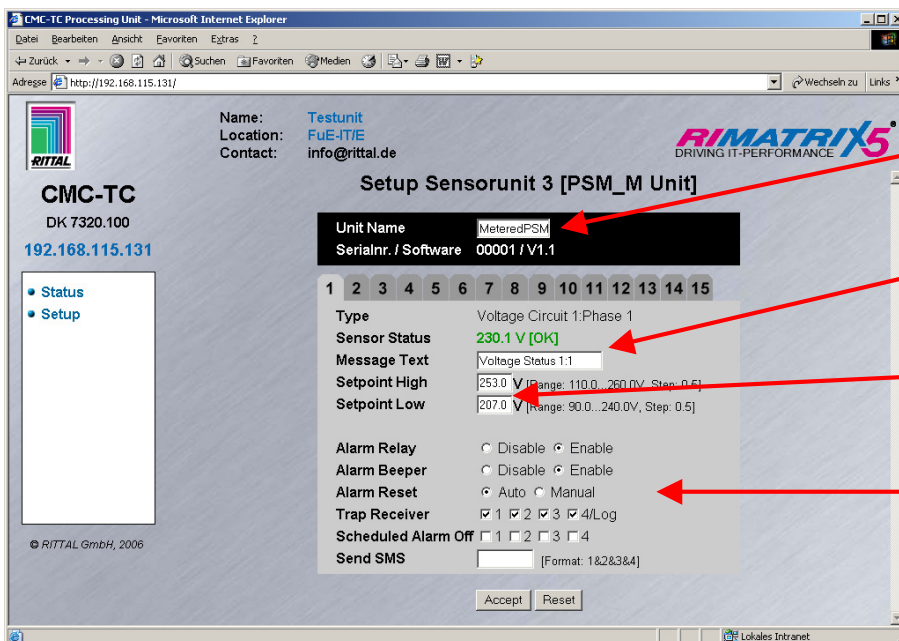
CMC-TC Processing Unit - Microsoft Internet Explorer

Datei Bearbeiten Ansicht Favoriten Extras ?

Zurück Suchen Favoriten Medien

Adresse http://192.168.115.131/ Wechseln zu Links

RITTAL

CMC-TC

DK 7320.100

192.168.115.131

Status
Setup

© RITTAL GmbH, 2006

Name: Testunit
Location: FuE-IT/E
Contact: info@rittal.de

RIMATRIX5
DRIVING IT-PERFORMANCE

Setup Sensorunit 3 [PSM_M Unit]

Unit Name MeteredPSM
Serialnr. / Software 00001 / V1.1

1 2 3 4 5 6 7 8 9 10 11 12 13 14 15

Type Voltage Circuit 1:Phase 1
Sensor Status 230.1 V [OK]
Message Text Voltage Status 1:1
Setpoint High 253.0 V [Range: 110.0...260.0V, Step: 0.5]
Setpoint Low 207.0 V [Range: 90.0...240.0V, Step: 0.5]

Alarm Relay Disable Enable
Alarm Beeper Disable Enable
Alarm Reset Auto Manual
Trap Receiver 1 2 3 4/Log
Scheduled Alarm Off 1 2 3 4
Send SMS [Format: 1&2&3&4]

Accept Reset

Lokales Intranet